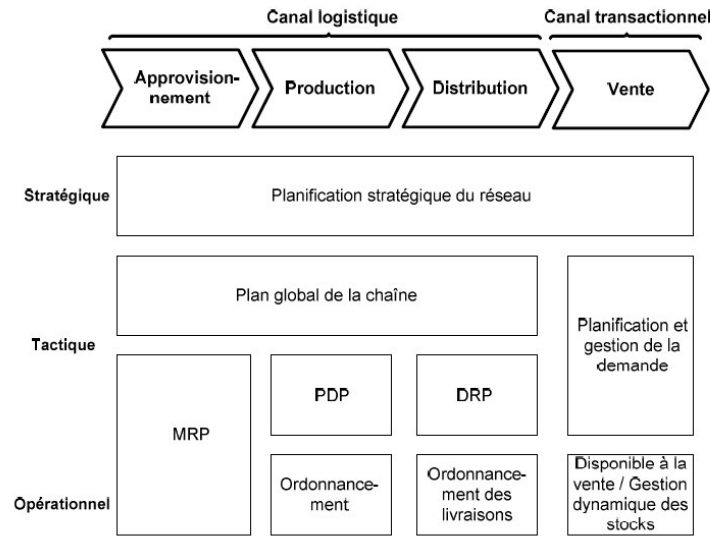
Canal logistique

Canal transactionnel

Approvisionnement

Production

Distribution

Vente

Stratégique

Planification stratégique du réseau

Plan global de la chaîne

Tactique

Planification et gestion de la demande

PDP

DRP

MRP

Ordonnancement

Ordonnancement des livraisons

Disponible à la vente / Gestion dynamique des stocks

Opérationnel